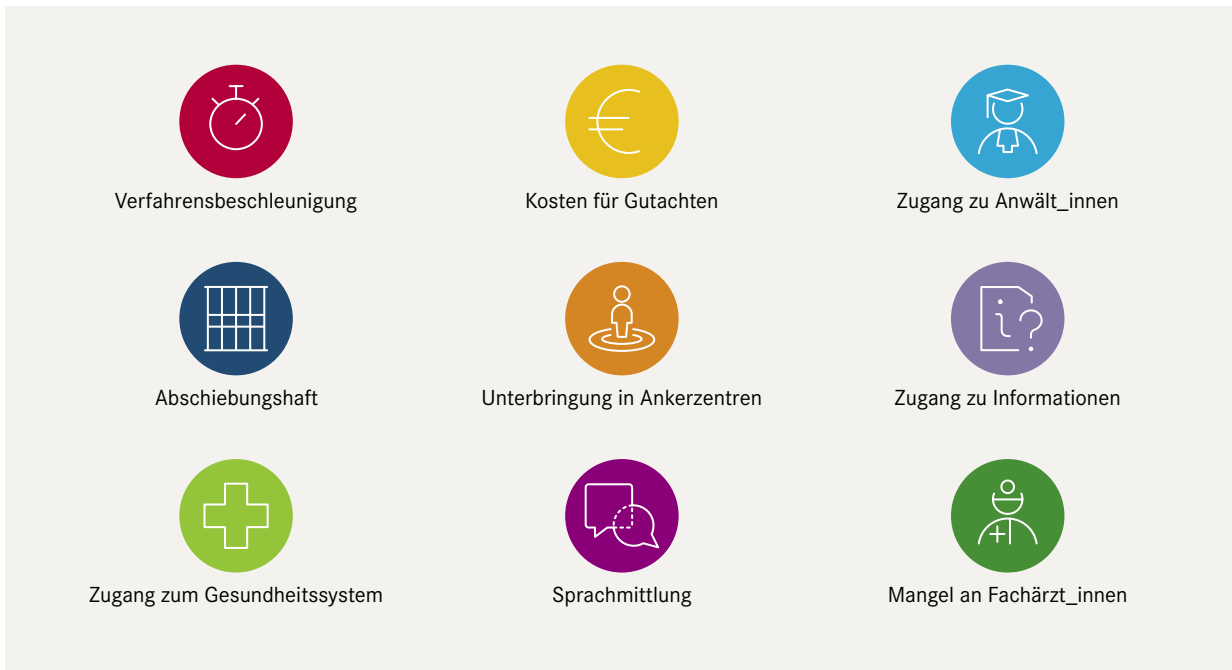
Verfahrensbeschleunigung

Kosten für Gutachten

Zugang zu Anwält_innen

Abschiebungshaft

Unterbringung in Ankerzentren

Zugang zu Informationen

Zugang zum Gesundheitssystem

Sprachmittlung

Mangel an Fachärzt_innen